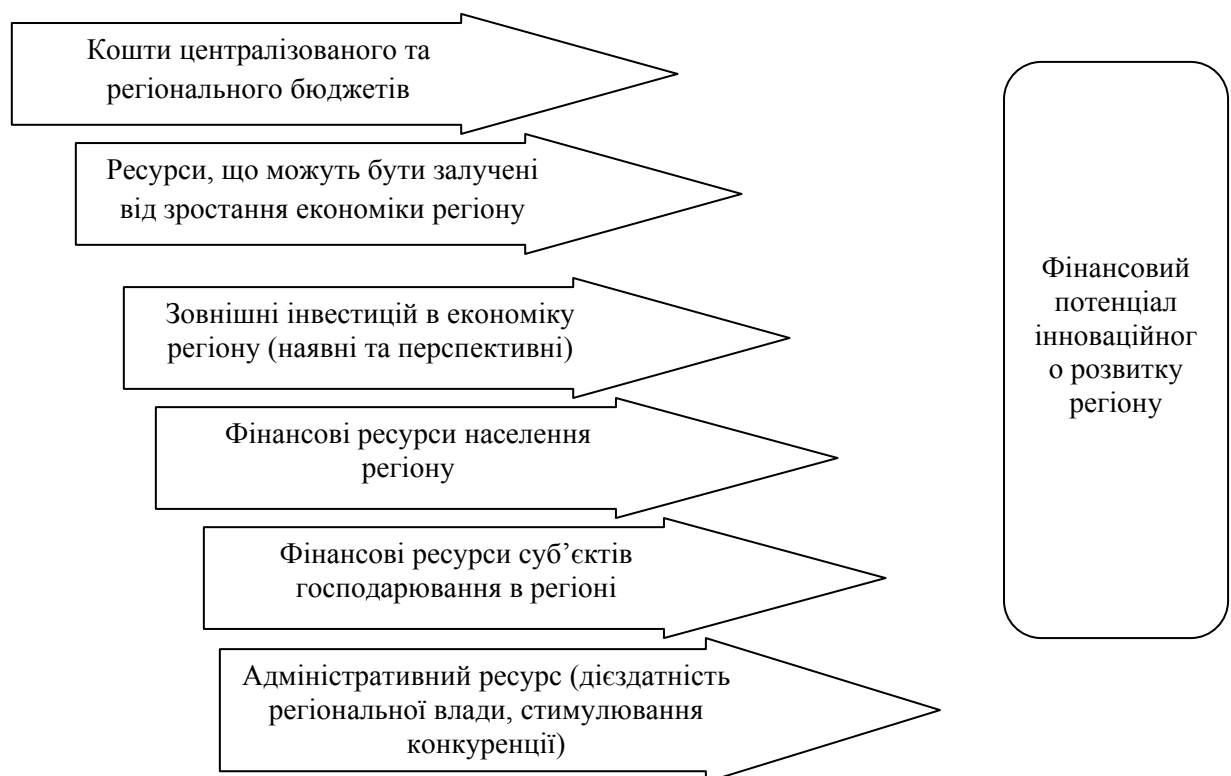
Кошти централізованого та регіонального бюджетів

Ресурси, що можуть бути залучені від зростання економіки регіону

Зовнішні інвестицій в економіку регіону (наявні та перспективні)

Фінансові ресурси населення регіону

Фінансові ресурси суб’єктів господарювання в регіоні

Адміністративний ресурс (дієздатність регіональної влади, стимулювання конкуренції)

Фінансовий потенціал інноваційного розвитку регіону